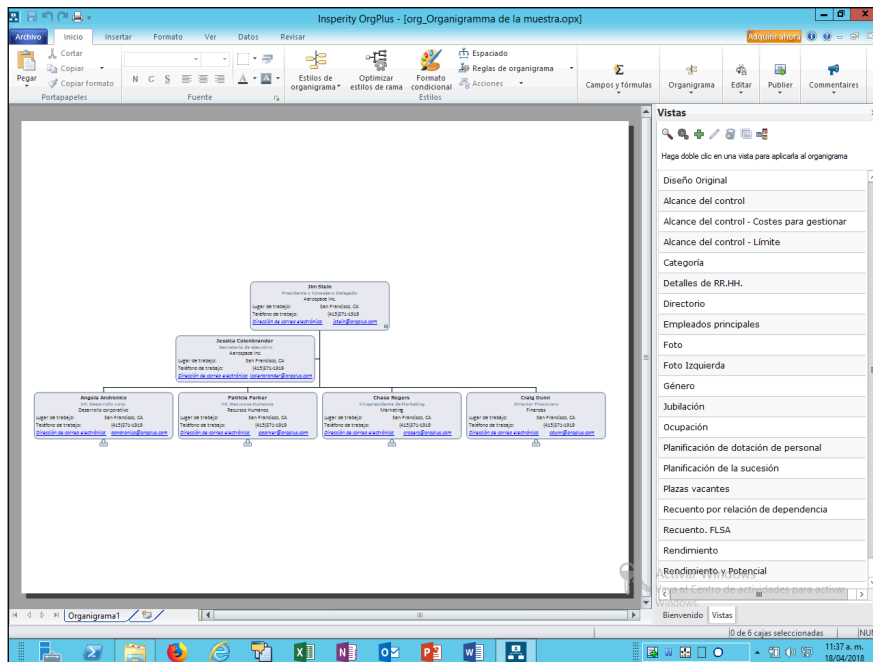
Insperity OrgPlus - [org_Organigramma de la muestra.opx]

Archivo Inicio Insertar Formato Ver Datos Revisar

Adquirir ahora

Pegar
Cortar
Copiar
Copiar formato
Portapapeles

N C S
Fuente

Estilos de organigrama
Optimizar estilos de rama
Formato condicional
Espaciado
Reglas de organigrama
Acciones
Estilos

Campos y fórmulas
Organigrama
Editar
Publicar
Comentarios

Jim Stein
Presidente y Consejero Delegado
Aerospace Inc.
Lugar de trabajo: San Francisco, CA
Teléfono de trabajo: (415)371-1919
Dirección de correo electrónico jstein@orgplus.com

Jessica Colombrander
Secretaria de ejecutivo
Aerospace Inc.
Lugar de trabajo: San Francisco, CA
Teléfono de trabajo: (415)371-1919
Dirección de correo electrónico jcolombrander@orgplus.com

Angela Andronico
VP, Desarrollo corp.
Desarrollo corporativo
Lugar de trabajo: San Francisco, CA
Teléfono de trabajo: (415)371-1919
Dirección de correo electrónico aandronico@orgplus.com

Patricia Parker
VP, Recursos Humanos
Recursos Humanos
Lugar de trabajo: San Francisco, CA
Teléfono de trabajo: (415)371-1919
Dirección de correo electrónico pparker@orgplus.com

Chase Rogers
Vicepresidente de Marketing
Marketing
Lugar de trabajo: San Francisco, CA
Teléfono de trabajo: (415)371-1919
Dirección de correo electrónico crogers@orgplus.com

Craig Dunn
Director Financiero
Finanzas
Lugar de trabajo: San Francisco, CA
Teléfono de trabajo: (415)371-1919
Dirección de correo electrónico cdunn@orgplus.com

Vistas
Haga doble clic en una vista para aplicarla al organigrama
Diseño Original
Alcance del control
Alcance del control - Costes para gestionar
Alcance del control - Límite
Categoría
Detalles de RR.HH.
Directorio
Empleados principales
Foto
Foto Izquierda
Género
Jubilación
Ocupación
Planificación de dotación de personal
Planificación de la sucesión
Plazas vacantes
Recuento por relación de dependencia
Recuento. FLSA
Rendimiento
Rendimiento y Potencial

Activar Windows
Ve a Centro de actividades para activar Windows.

Organigrama1
Bienvenido Vistas
0 de 6 cajas seleccionadas NUM
11:37 a. m.
18/04/2018